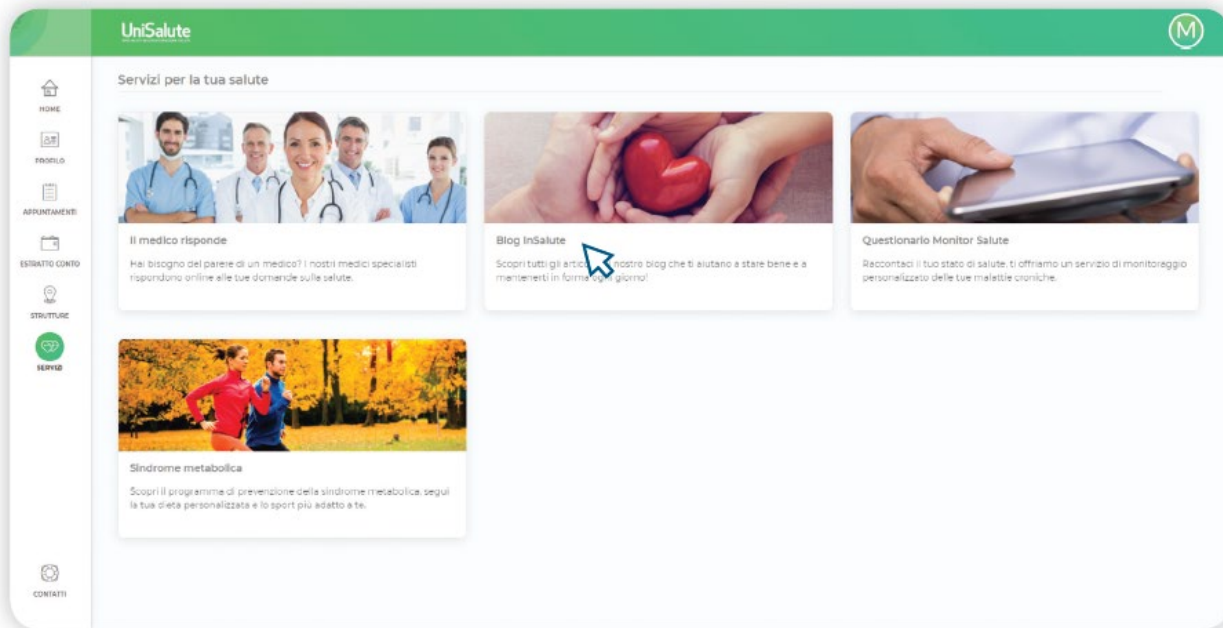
UniSalute

M

HOME

PROFILO

APPUNTAMENTI

ESTRATTO CONTO

STRUTTURE

SERVIZI

CONTATTI

Servizi per la tua salute

Il medico risponde

Hai bisogno del parere di un medico? I nostri medici specialisti rispondono online alle tue domande sulla salute.

Blog InSalute

Scopri tutti gli artic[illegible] nostro blog che ti aiutano a stare bene e a mantenerti in forma ogni giorno!

Questionario Monitor Salute

Raccontaci il tuo stato di salute, ti offriamo un servizio di monitoraggio personalizzato delle tue malattie croniche.

Sindrome metabolica

Scopri il programma di prevenzione della sindrome metabolica, segui la tua dieta personalizzata e lo sport più adatto a te.